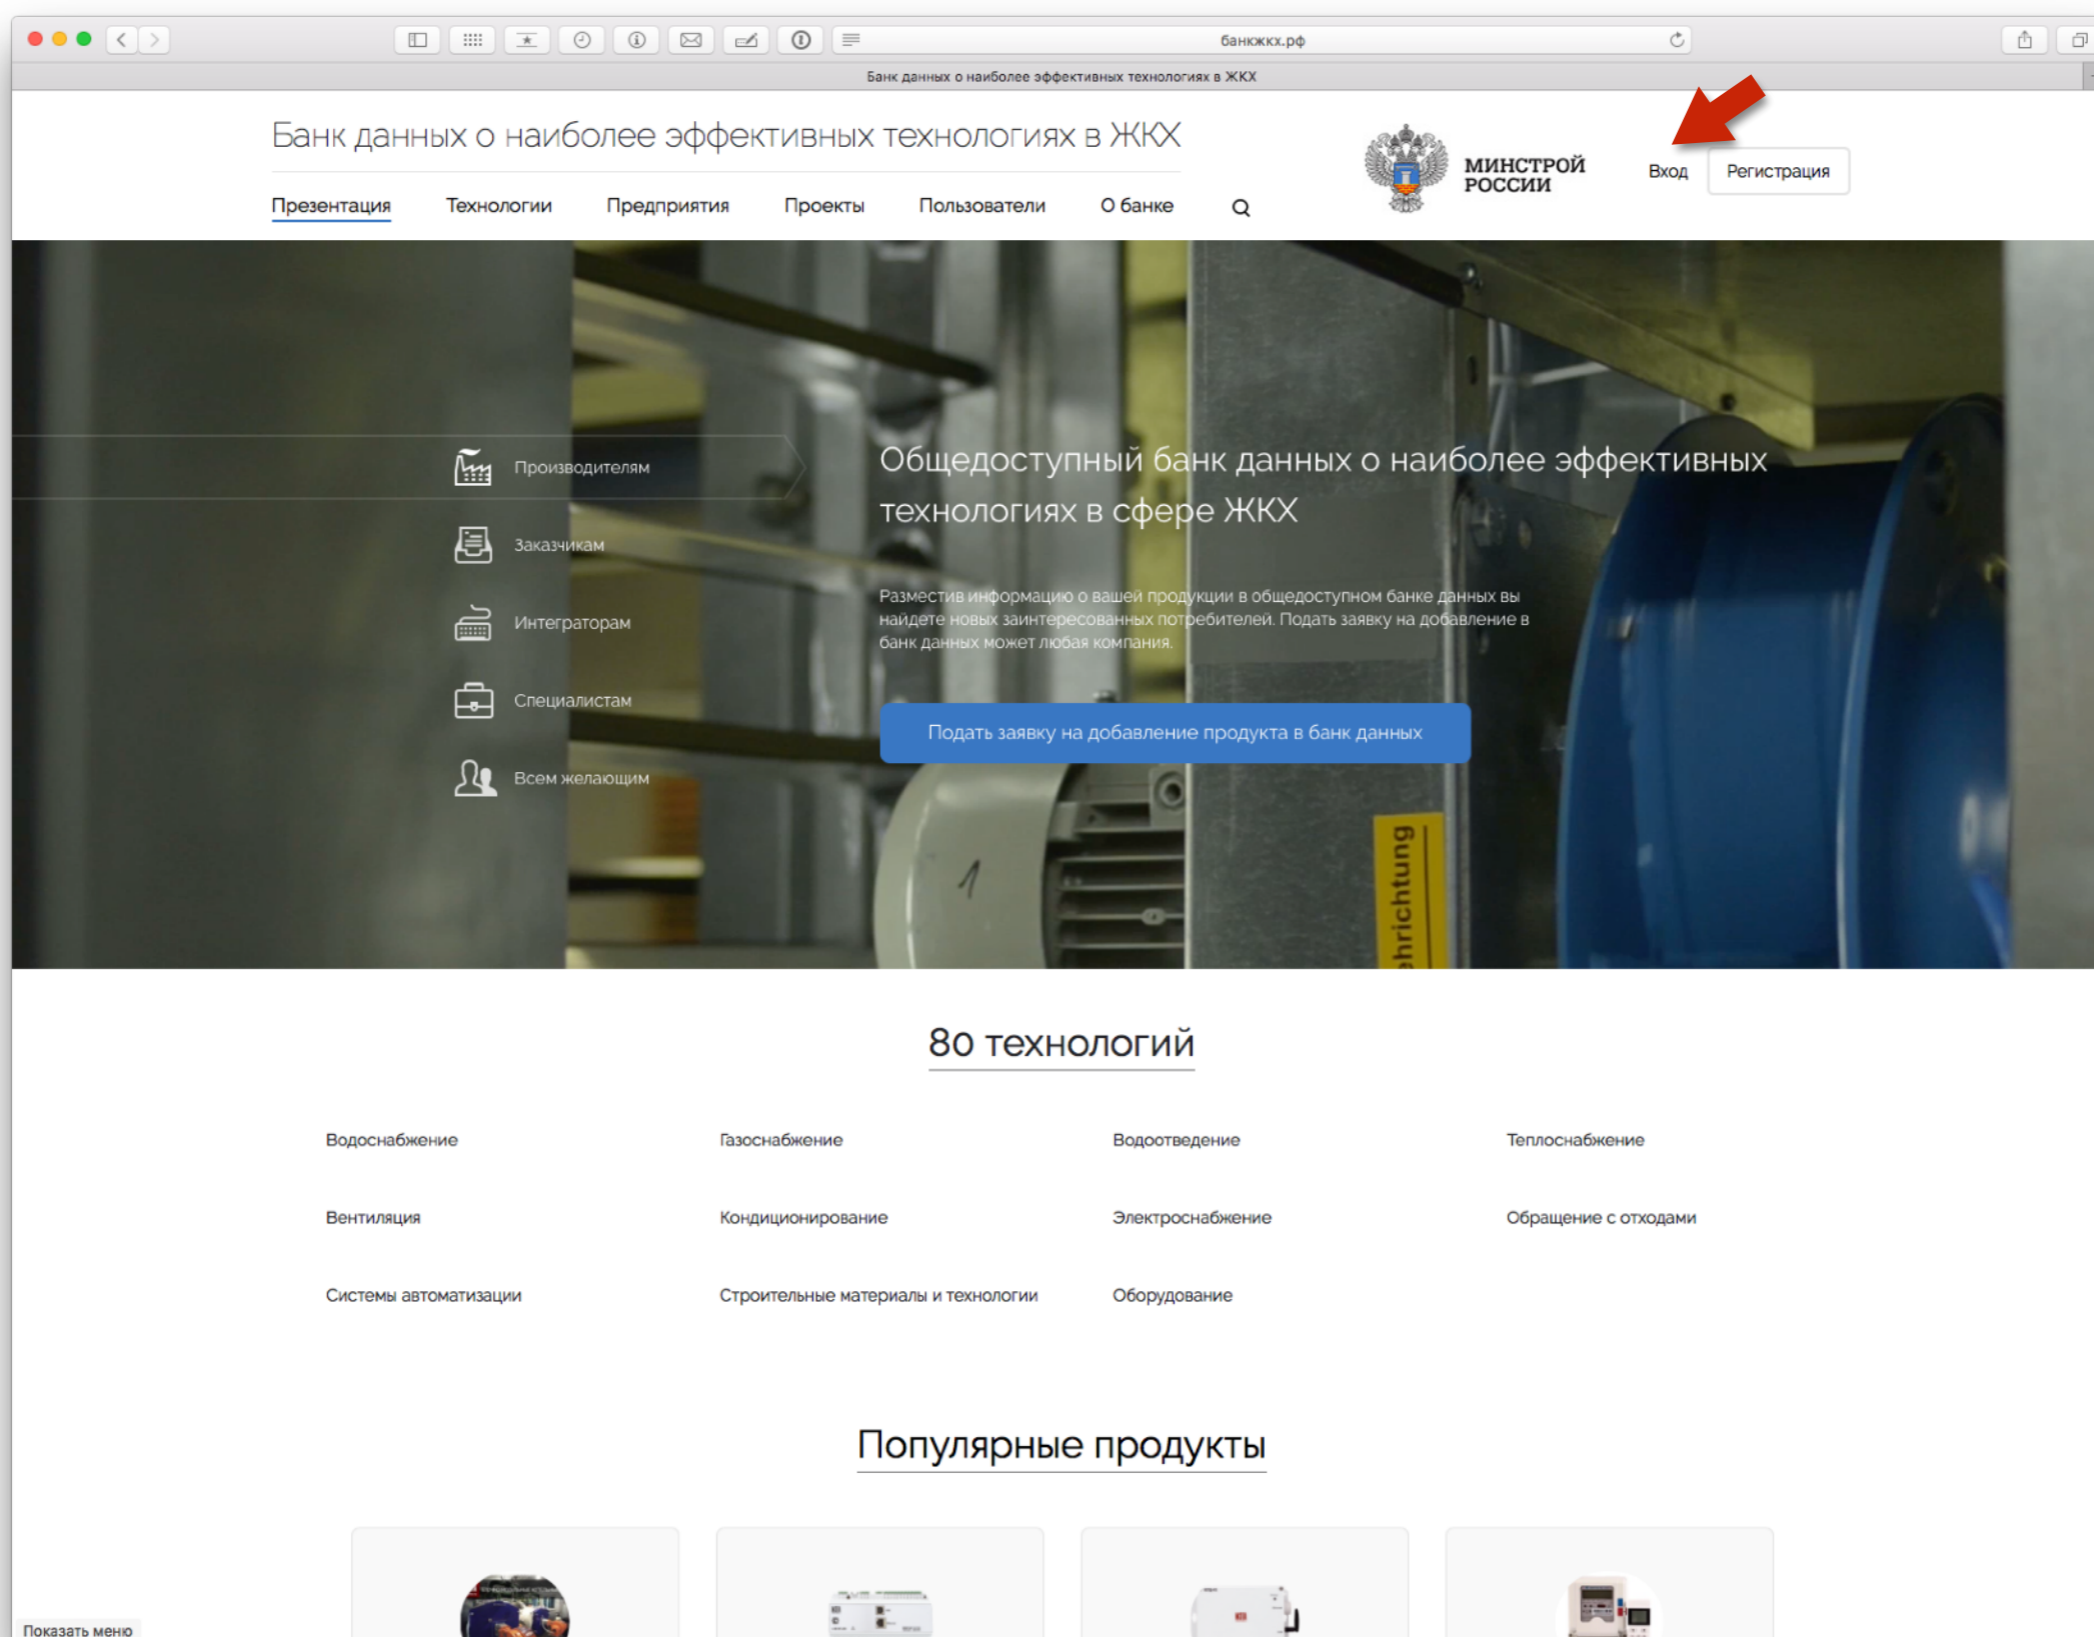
банкжкх.рф

Банк данных о наиболее эффективных технологиях в ЖКХ

Банк данных о наиболее эффективных технологиях в ЖКХ

Презентация Технологии Предприятия Проекты Пользователи О банке

МИНСТРОЙ РОССИИ

Вход Регистрация

Производителям

Заказчикам

Интеграторам

Специалистам

Всем желающим

Общедоступный банк данных о наиболее эффективных технологиях в сфере ЖКХ

Разместив информацию о вашей продукции в общедоступном банке данных вы найдете новых заинтересованных потребителей. Подать заявку на добавление в банк данных может любая компания.

Подать заявку на добавление продукта в банк данных

hrichtung

80 технологий

Водоснабжение Газоснабжение Водоотведение Теплоснабжение

Вентиляция Кондиционирование Электроснабжение Обращение с отходами

Системы автоматизации Строительные материалы и технологии Оборудование

Популярные продукты

Показать меню